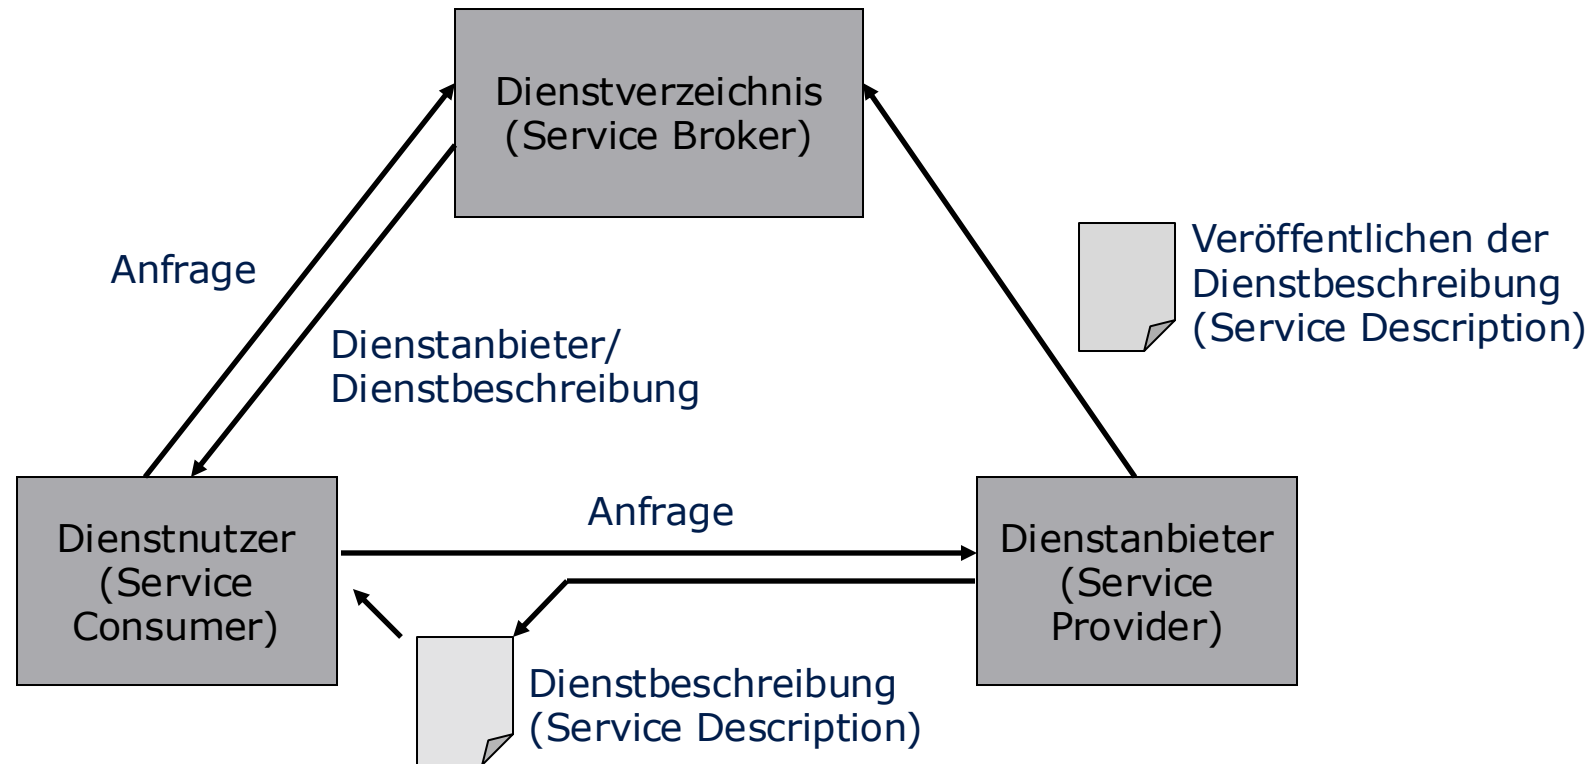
Dienstverzeichnis (Service Broker)

Anfrage

Dienstanbieter/ Dienstbeschreibung

Veröffentlichen der Dienstbeschreibung (Service Description)

Dienstnutzer (Service Consumer)

Anfrage

Dienstanbieter (Service Provider)

Dienstbeschreibung (Service Description)